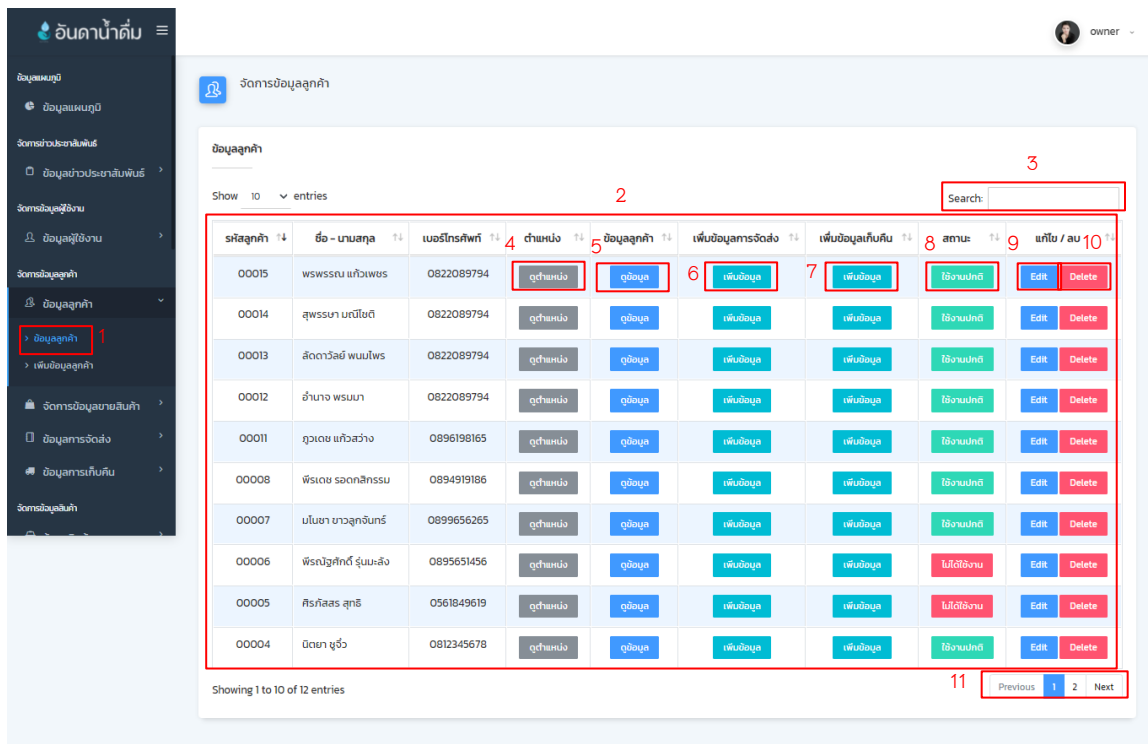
อันดาน้ำดื่ม ≡

owner

ข้อมูลแผนภูมิ
ข้อมูลแผนภูมิ
จัดการข่าวประชาสัมพันธ์
ข้อมูลข่าวประชาสัมพันธ์
จัดการข้อมูลผู้ใช้งาน
ข้อมูลผู้ใช้งาน
จัดการข้อมูลลูกค้า
ข้อมูลลูกค้า
› ข้อมูลลูกค้า 1
› เพิ่มข้อมูลลูกค้า
จัดการข้อมูลขายสินค้า
ข้อมูลการจัดส่ง
ข้อมูลการเก็บคืน
จัดการข้อมูลสินค้า

จัดการข้อมูลลูกค้า

ข้อมูลลูกค้า

Show 10 entries

2

3

Search:

| รหัสลูกค้า | ชื่อ - นามสกุล | เบอร์โทรศัพท์ | 4 ตำแหน่ง | 5 ข้อมูลลูกค้า | เพิ่มข้อมูลการจัดส่ง | เพิ่มข้อมูลเก็บคืน | 8 สถานะ | 9 แก้ไข / ลบ 10 |
|---|---|---|---|---|---|---|---|---|
| 00015 | พรพรรณ แก้วเพชร | 0822089794 | ดูตำแหน่ง | ดูข้อมูล | 6 เพิ่มข้อมูล | 7 เพิ่มข้อมูล | ใช้งานปกติ | Edit Delete |
| 00014 | สุพรรษา มณีโชติ | 0822089794 | ดูตำแหน่ง | ดูข้อมูล | เพิ่มข้อมูล | เพิ่มข้อมูล | ใช้งานปกติ | Edit Delete |
| 00013 | ลัดดาวัลย์ พนมไพร | 0822089794 | ดูตำแหน่ง | ดูข้อมูล | เพิ่มข้อมูล | เพิ่มข้อมูล | ใช้งานปกติ | Edit Delete |
| 00012 | อำนาจ พรมมา | 0822089794 | ดูตำแหน่ง | ดูข้อมูล | เพิ่มข้อมูล | เพิ่มข้อมูล | ใช้งานปกติ | Edit Delete |
| 00011 | ภูวเดช แก้วสว่าง | 0896198165 | ดูตำแหน่ง | ดูข้อมูล | เพิ่มข้อมูล | เพิ่มข้อมูล | ใช้งานปกติ | Edit Delete |
| 00008 | พีรเดช รอดกสิกรรม | 0894919186 | ดูตำแหน่ง | ดูข้อมูล | เพิ่มข้อมูล | เพิ่มข้อมูล | ใช้งานปกติ | Edit Delete |
| 00007 | มโนชา ขาวลูกจันทร์ | 0899656265 | ดูตำแหน่ง | ดูข้อมูล | เพิ่มข้อมูล | เพิ่มข้อมูล | ใช้งานปกติ | Edit Delete |
| 00006 | พีรณัฐศักดิ์ รุ่นมะลัง | 0895651456 | ดูตำแหน่ง | ดูข้อมูล | เพิ่มข้อมูล | เพิ่มข้อมูล | ไม่ได้ใช้งาน | Edit Delete |
| 00005 | ศิรภัสสร สุทธิ | 0561849619 | ดูตำแหน่ง | ดูข้อมูล | เพิ่มข้อมูล | เพิ่มข้อมูล | ไม่ได้ใช้งาน | Edit Delete |
| 00004 | นิตยา ชูจิ๋ว | 0812345678 | ดูตำแหน่ง | ดูข้อมูล | เพิ่มข้อมูล | เพิ่มข้อมูล | ใช้งานปกติ | Edit Delete |

Showing 1 to 10 of 12 entries

11 Previous 1 2 Next